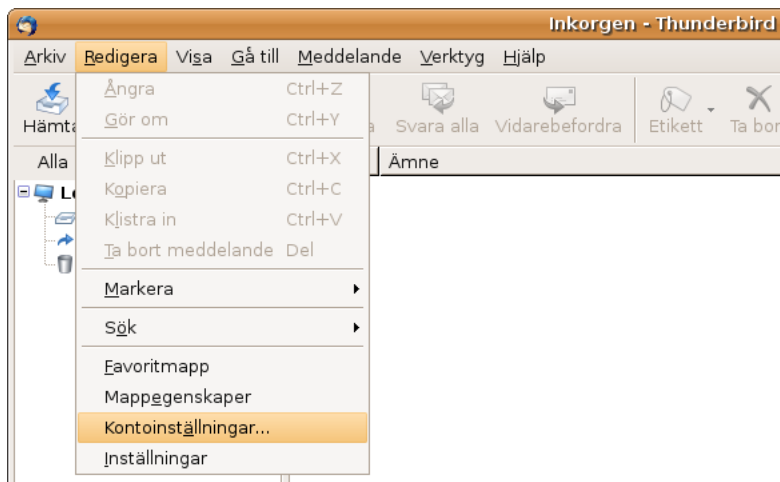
Inkorgen - Thunderbird

Arkiv Redigera Visa Gå till Meddelande Verktyg Hjälp

Hämta

Ångra Ctrl+Z
Gör om Ctrl+Y
Klipp ut Ctrl+X
Kopiera Ctrl+C
Klistra in Ctrl+V
Ta bort meddelande Del
Markera
Sök
Favoritmapp
Mappegenskaper
Kontoinställningar...
Inställningar

a Svara alla Vidarebefordra Etikett Ta bor

Alla

Ämne

Lo